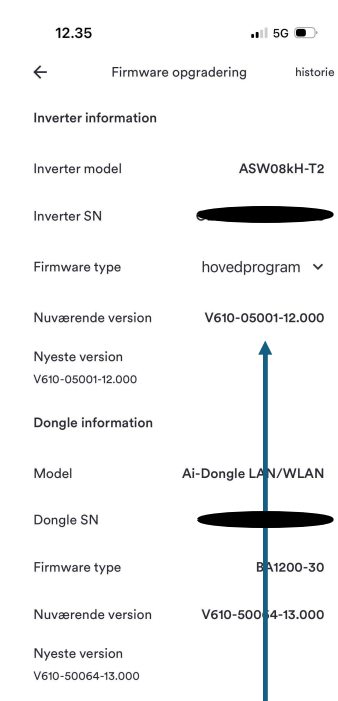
12.35
5G

← Firmware opgradering historie

Inverter information

Inverter model ASW08kH-T2

Inverter SN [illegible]

Firmware type hovedprogram ⌄

Nuværende version V610-05001-12.000

Nyeste version
V610-05001-12.000

Dongle information

Model Ai-Dongle LAN/WLAN

Dongle SN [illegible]

Firmware type BA1200-30

Nuværende version V610-50064-13.000

Nyeste version
V610-50064-13.000